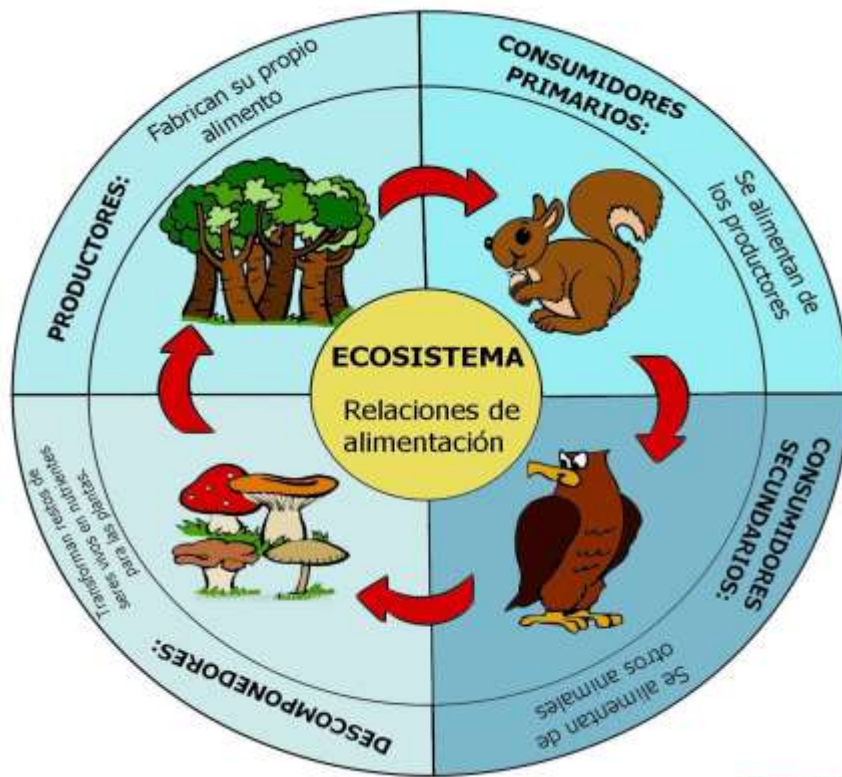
PRODUCTORES:
Fabrican su propio alimento

CONSUMIDORES PRIMARIOS:
Se alimentan de los productores

ECOSISTEMA
Relaciones de alimentación

CONSUMIDORES SECUNDARIOS:
Se alimentan de otros animales

DESCOMPONEDORES:
Transforman restos de seres vivos en nutrientes para las plantas